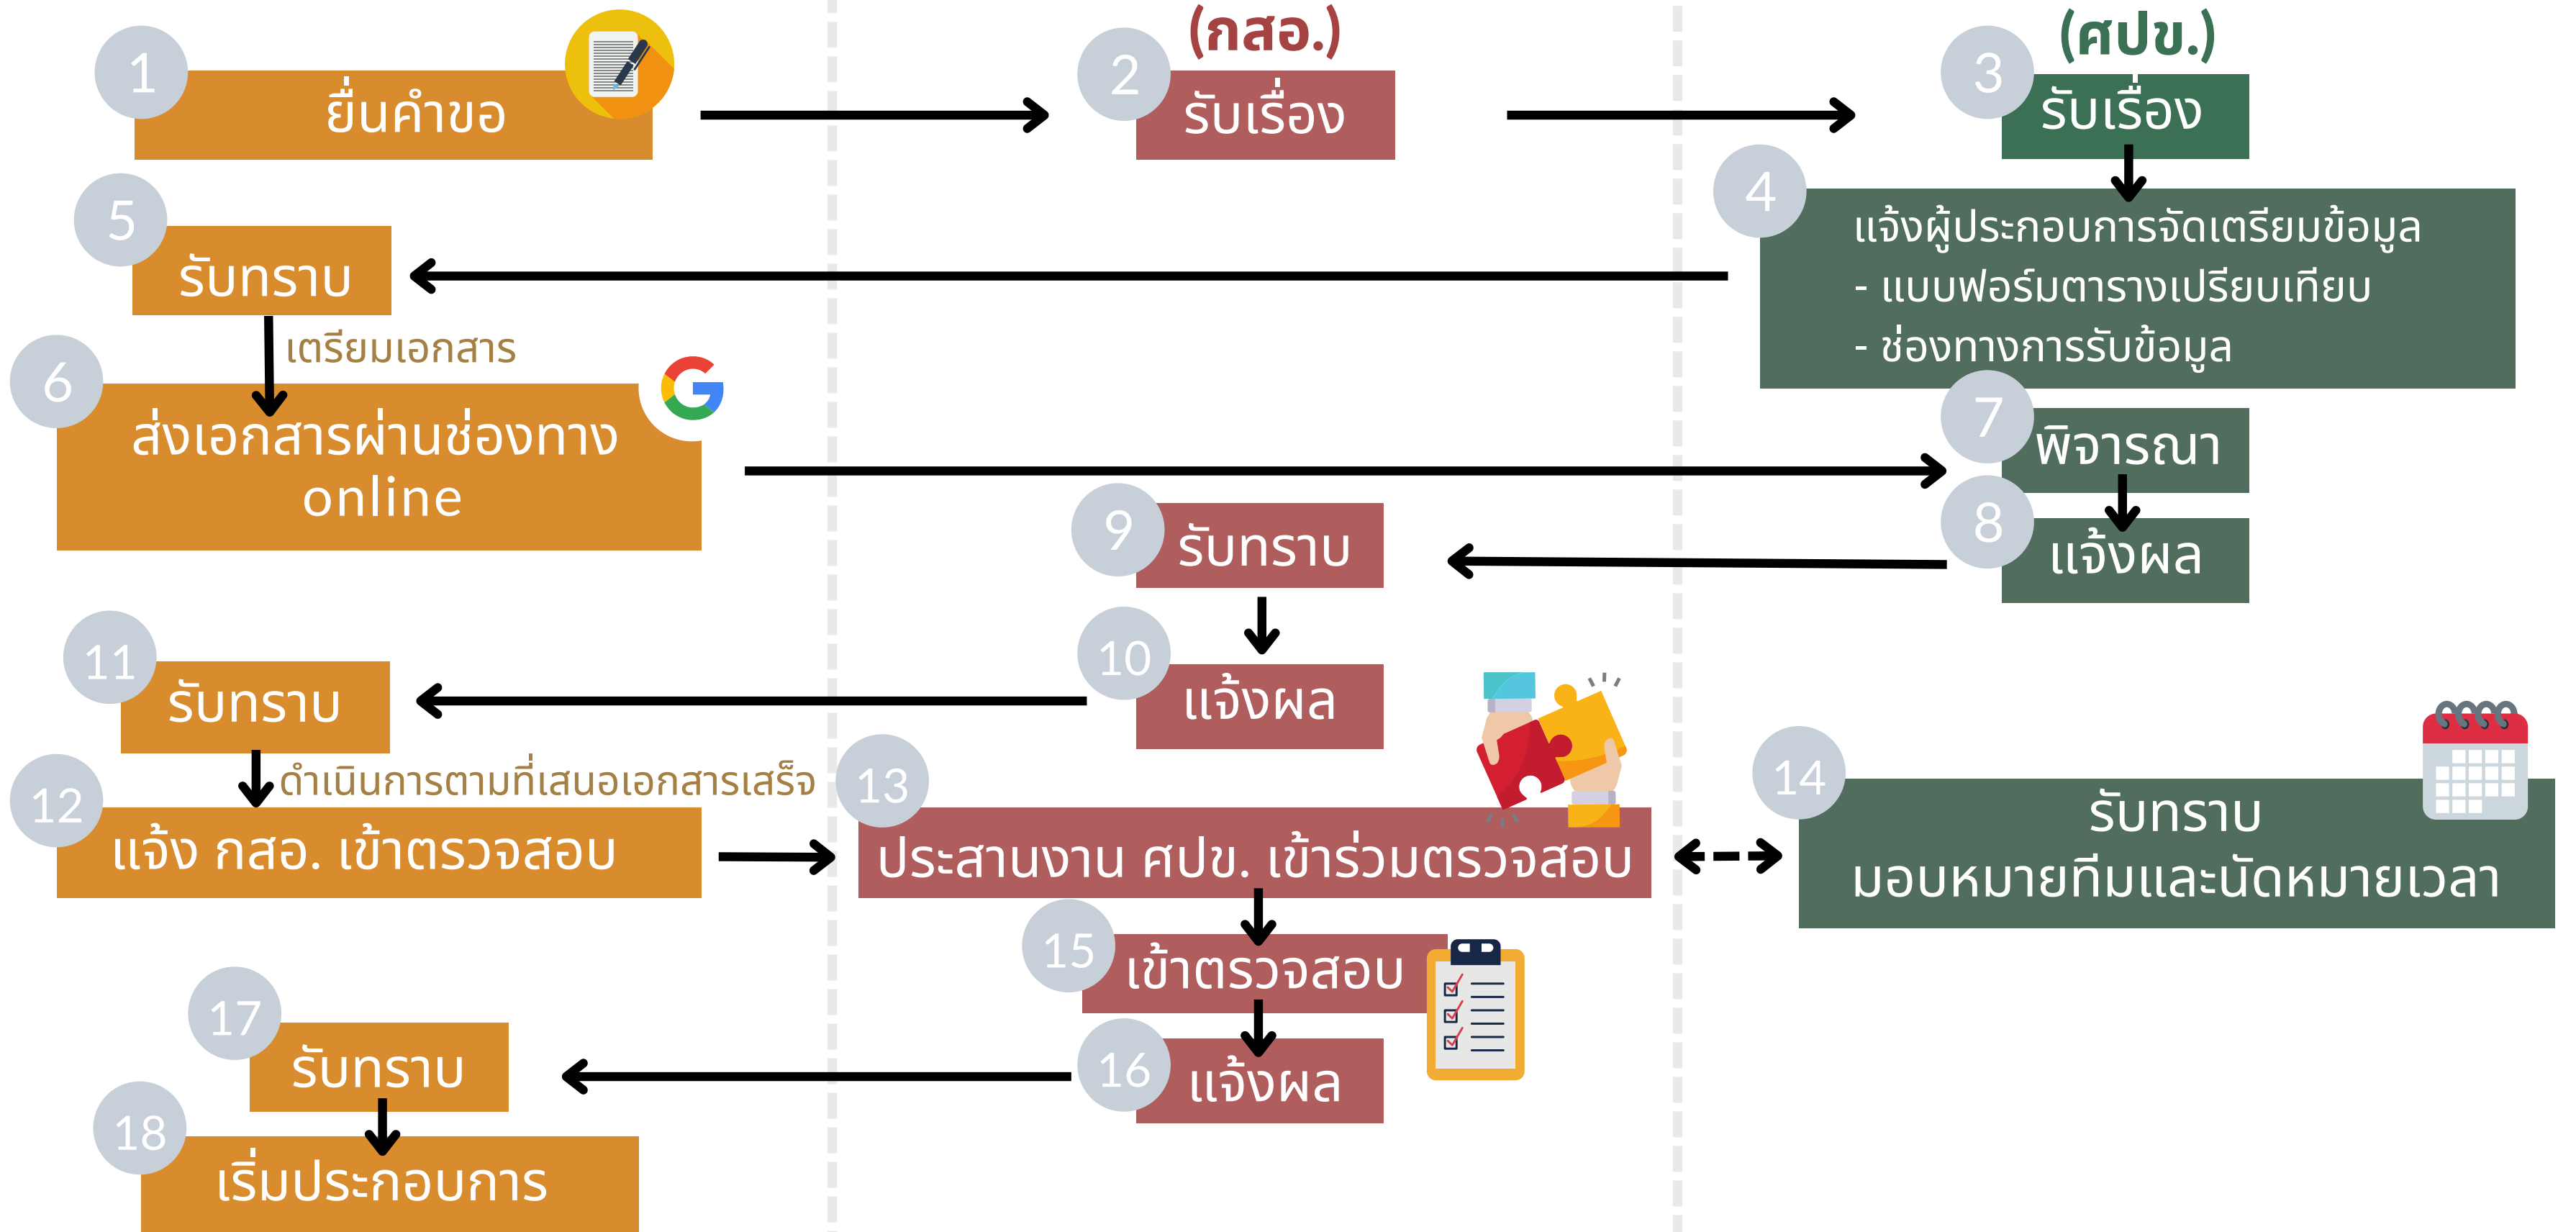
(กสอ.)

(ศปข.)

1 ยื่นคำขอ

2 รับเรื่อง

3 รับเรื่อง

4 แจ้งผู้ประกอบการจัดเตรียมข้อมูล
- แบบฟอร์มตารางเปรียบเทียบ
- ช่องทางการรับข้อมูล

5 รับทราบ

เตรียมเอกสาร

6 ส่งเอกสารผ่านช่องทาง online

7 พิจารณา

8 แจ้งผล

9 รับทราบ

10 แจ้งผล

11 รับทราบ

ดำเนินการตามที่เสนอเอกสารเสร็จ

12 แจ้ง กสอ. เข้าตรวจสอบ

13 ประสานงาน ศปข. เข้าร่วมตรวจสอบ

14 รับทราบ
มอบหมายทีมและนัดหมายเวลา

15 เข้าตรวจสอบ

16 แจ้งผล

17 รับทราบ

18 เริ่มประกอบการ